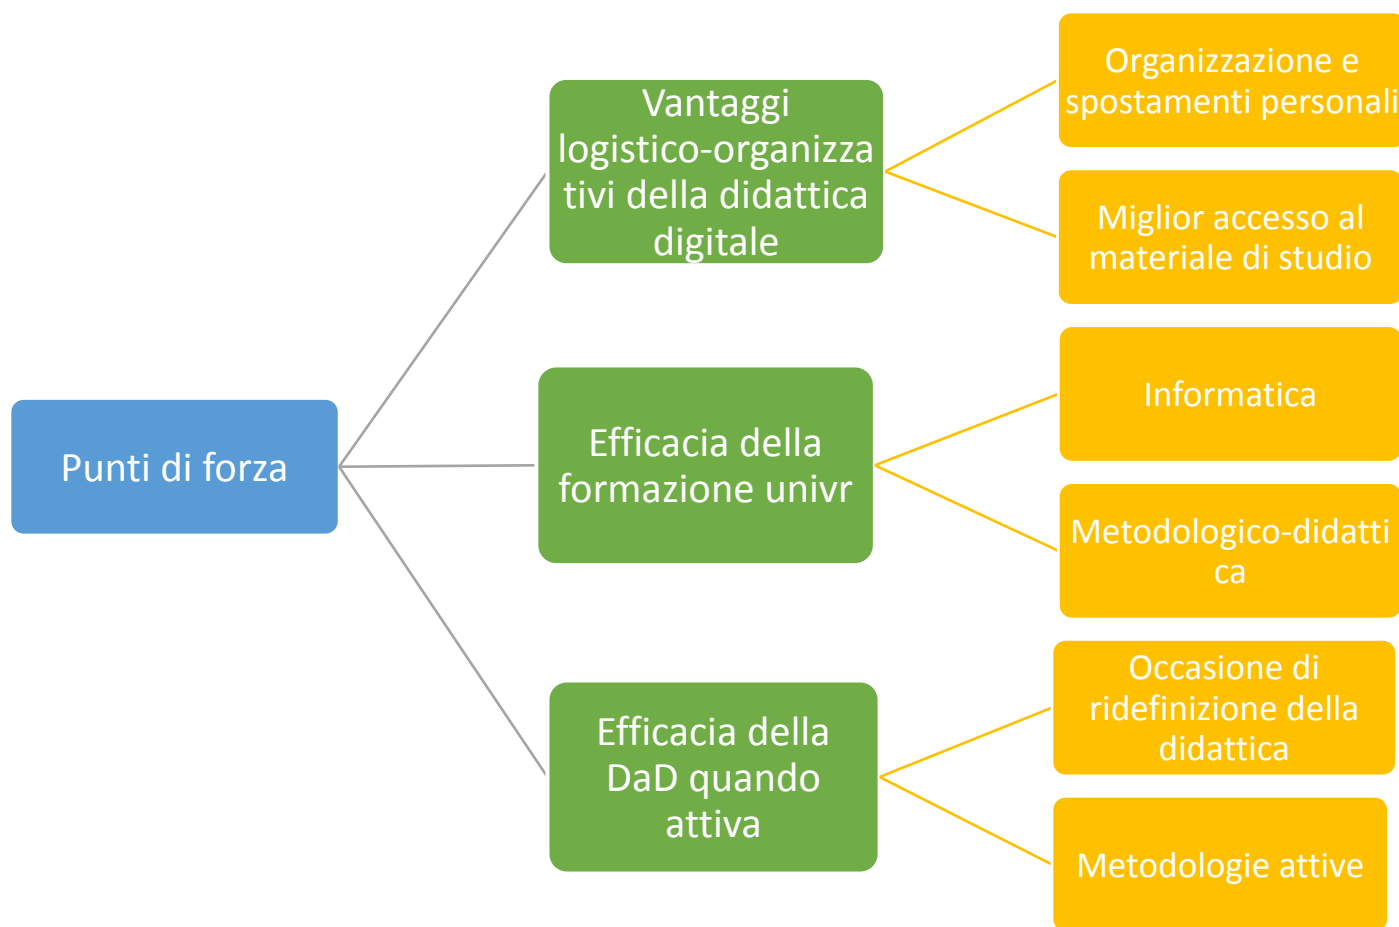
Punti di forza

Vantaggi logistico-organizzativi della didattica digitale

Organizzazione e spostamenti personali

Miglior accesso al materiale di studio

Efficacia della formazione univr

Informatica

Metodologico-didattica

Efficacia della DaD quando attiva

Occasione di ridefinizione della didattica

Metodologie attive